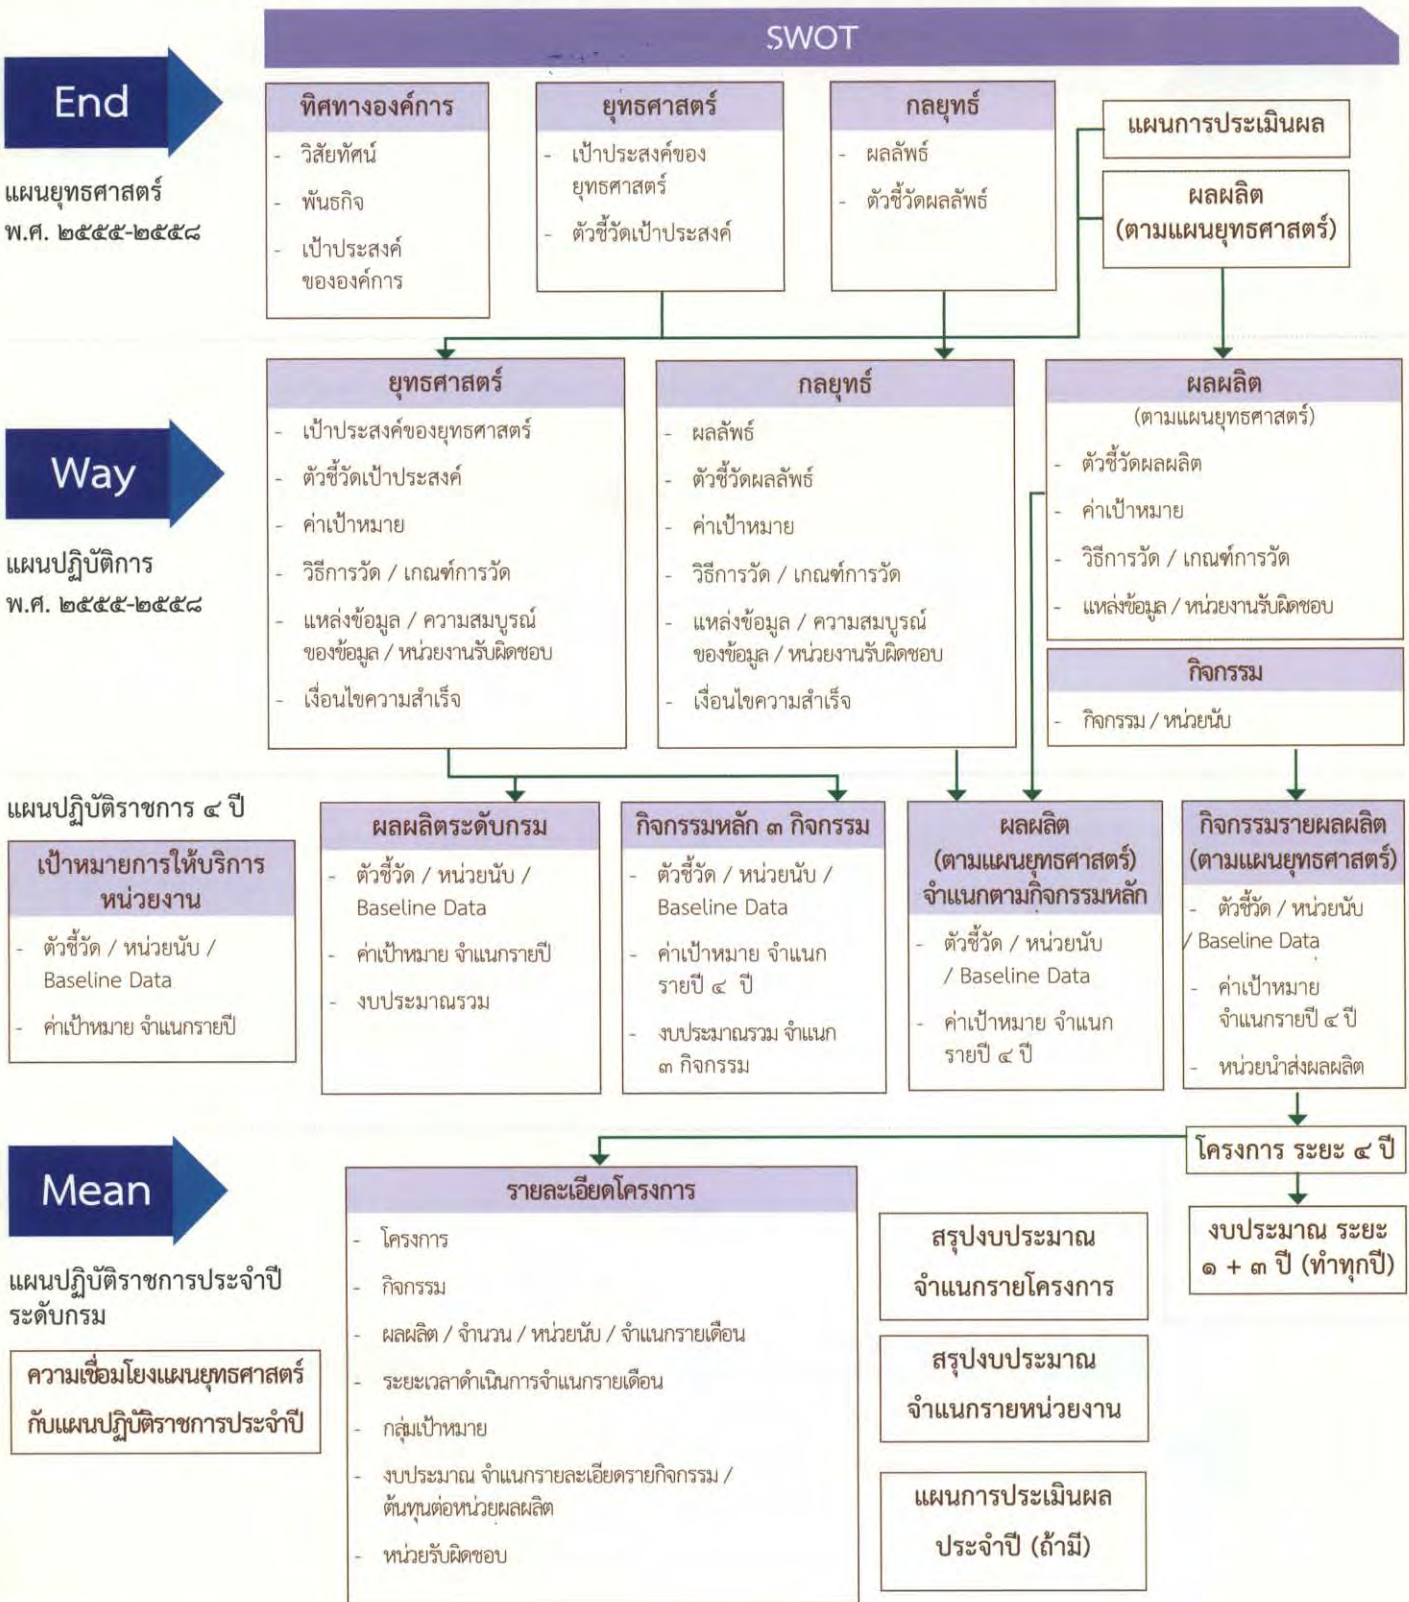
SWOT

End

แผนยุทธศาสตร์ พ.ศ. ๒๕๕๕-๒๕๕๘

ทิศทางองค์การ
- วิสัยทัศน์
- พันธกิจ
- เป้าประสงค์ขององค์การ

ยุทธศาสตร์
- เป้าประสงค์ของยุทธศาสตร์
- ตัวชี้วัดเป้าประสงค์

กลยุทธ์
- ผลลัพธ์
- ตัวชี้วัดผลลัพธ์

แผนการประเมินผล

ผลผลิต (ตามแผนยุทธศาสตร์)

Way

แผนปฏิบัติการ พ.ศ. ๒๕๕๕-๒๕๕๘

ยุทธศาสตร์
- เป้าประสงค์ของยุทธศาสตร์
- ตัวชี้วัดเป้าประสงค์
- ค่าเป้าหมาย
- วิธีการวัด / เกณฑ์การวัด
- แหล่งข้อมูล / ความสมบูรณ์ของข้อมูล / หน่วยงานรับผิดชอบ
- เงื่อนไขความสำเร็จ

กลยุทธ์
- ผลลัพธ์
- ตัวชี้วัดผลลัพธ์
- ค่าเป้าหมาย
- วิธีการวัด / เกณฑ์การวัด
- แหล่งข้อมูล / ความสมบูรณ์ของข้อมูล / หน่วยงานรับผิดชอบ
- เงื่อนไขความสำเร็จ

ผลผลิต
(ตามแผนยุทธศาสตร์)
- ตัวชี้วัดผลผลิต
- ค่าเป้าหมาย
- วิธีการวัด / เกณฑ์การวัด
- แหล่งข้อมูล / หน่วยงานรับผิดชอบ

กิจกรรม
- กิจกรรม / หน่วยนับ

แผนปฏิบัติราชการ ๔ ปี

เป้าหมายการให้บริการหน่วยงาน
- ตัวชี้วัด / หน่วยนับ / Baseline Data
- ค่าเป้าหมาย จำแนกรายปี

ผลผลิตระดับกรม
- ตัวชี้วัด / หน่วยนับ / Baseline Data
- ค่าเป้าหมาย จำแนกรายปี
- งบประมาณรวม

กิจกรรมหลัก ๓ กิจกรรม
- ตัวชี้วัด / หน่วยนับ / Baseline Data
- ค่าเป้าหมาย จำแนกรายปี ๔ ปี
- งบประมาณรวม จำแนก ๓ กิจกรรม

ผลผลิต (ตามแผนยุทธศาสตร์) จำแนกตามกิจกรรมหลัก
- ตัวชี้วัด / หน่วยนับ / Baseline Data
- ค่าเป้าหมาย จำแนกรายปี ๔ ปี

กิจกรรมรายผลผลิต (ตามแผนยุทธศาสตร์)
- ตัวชี้วัด / หน่วยนับ / Baseline Data
- ค่าเป้าหมาย จำแนกรายปี ๔ ปี
- หน่วยนำส่งผลผลิต

โครงการ ระยะ ๔ ปี

งบประมาณ ระยะ ๑ + ๓ ปี (ทำทุกปี)

Mean

แผนปฏิบัติราชการประจำปี ระดับกรม

ความเชื่อมโยงแผนยุทธศาสตร์กับแผนปฏิบัติราชการประจำปี

รายละเอียดโครงการ
- โครงการ
- กิจกรรม
- ผลผลิต / จำนวน / หน่วยนับ / จำแนกรายเดือน
- ระยะเวลาดำเนินการจำแนกรายเดือน
- กลุ่มเป้าหมาย
- งบประมาณ จำแนกรายละเอียดรายกิจกรรม / ต้นทุนต่อหน่วยผลผลิต
- หน่วยรับผิดชอบ

สรุปงบประมาณ จำแนกรายโครงการ

สรุปงบประมาณ จำแนกรายหน่วยงาน

แผนการประเมินผล ประจำปี (ถ้ามี)